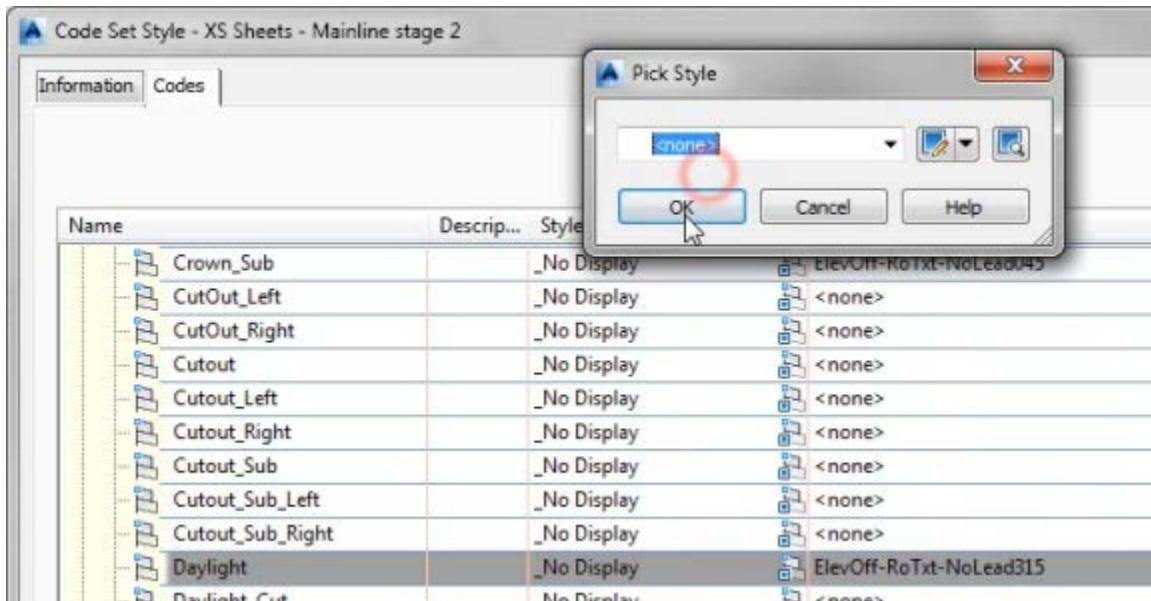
Code Set Style - XS Sheets - Mainline stage 2

Information | Codes

Pick Style

<none>

OK | Cancel | Help

| Name | Descrip... | Style | |
|---|---|---|---|
| Crown_Sub | | _No Display | ElevOff-RoTxt-NoLead045 |
| CutOut_Left | | _No Display | <none> |
| CutOut_Right | | _No Display | <none> |
| Cutout | | _No Display | <none> |
| Cutout_Left | | _No Display | <none> |
| Cutout_Right | | _No Display | <none> |
| Cutout_Sub | | _No Display | <none> |
| Cutout_Sub_Left | | _No Display | <none> |
| Cutout_Sub_Right | | _No Display | <none> |
| Daylight | | _No Display | ElevOff-RoTxt-NoLead315 |
| Daylight_Cut | | _No Display | <none> |